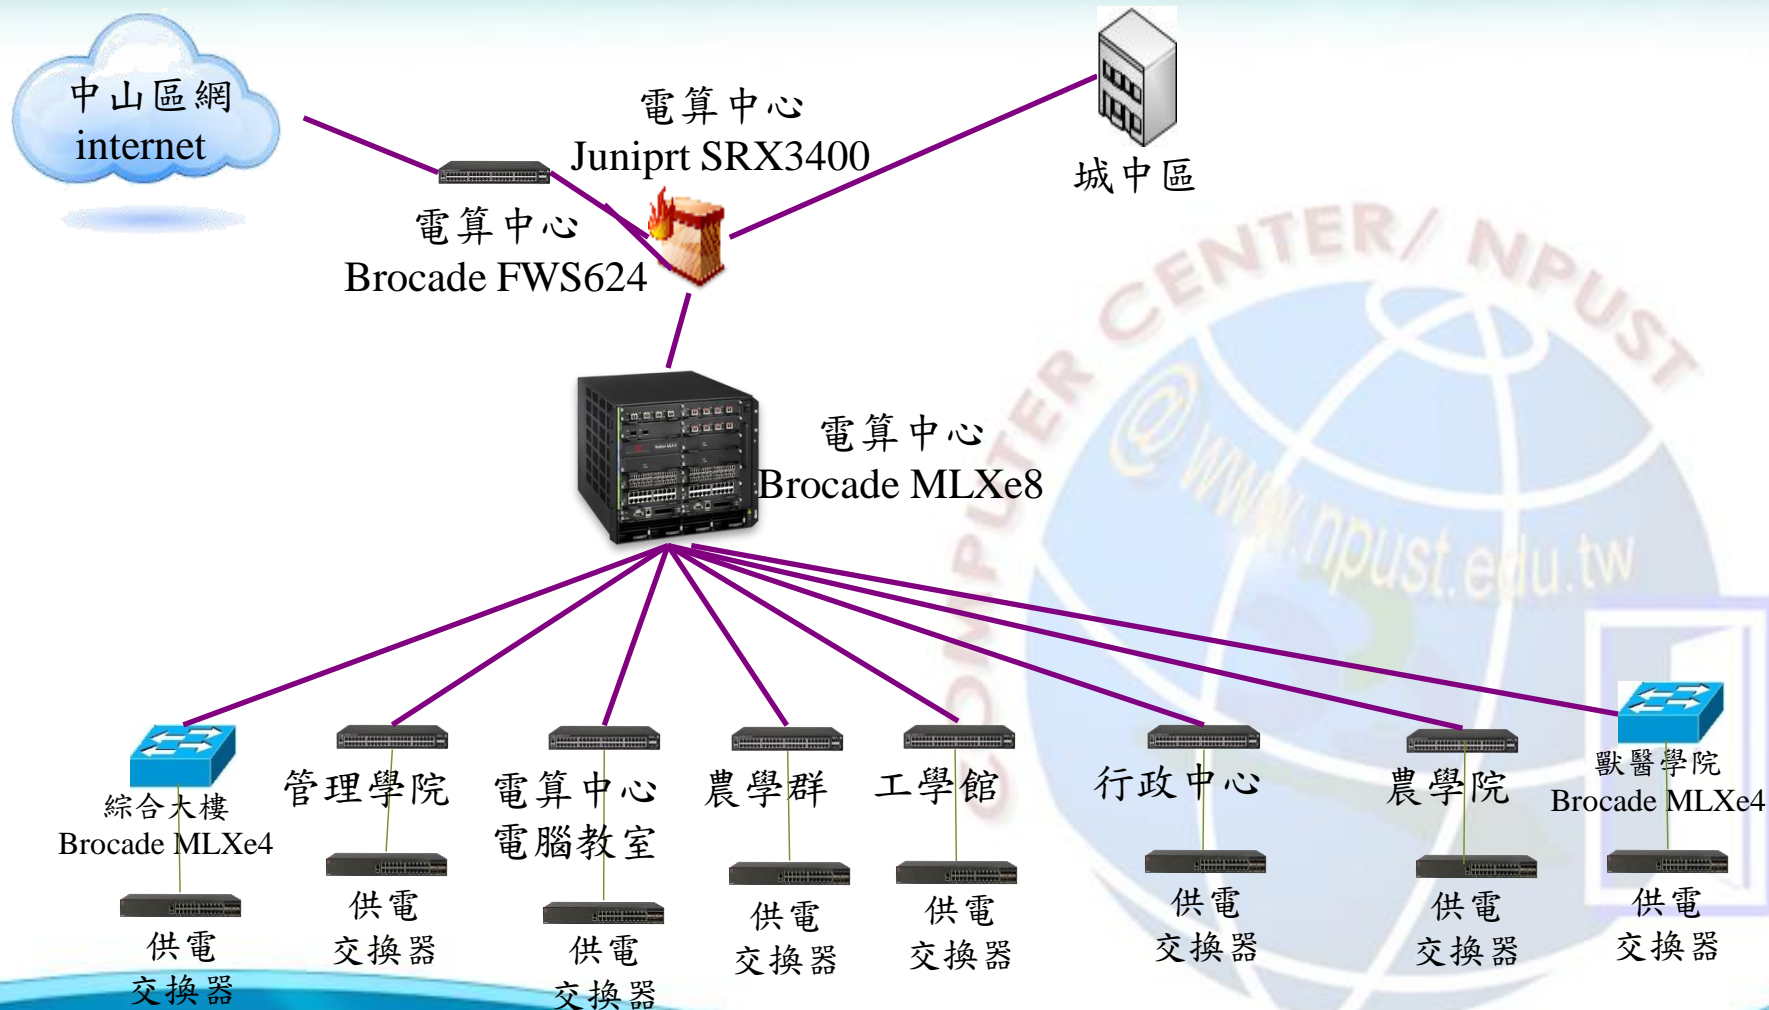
中山區網
internet

電算中心
Juniprt SRX3400

城中區

電算中心
Brocade FWS624

電算中心
Brocade MLXe8

COMPUTER CENTER/ NPUST
@www.npust.edu.tw

綜合大樓
Brocade MLXe4
供電
交換器

管理學院
供電
交換器

電算中心
電腦教室
供電
交換器

農學群
供電
交換器

工學館
供電
交換器

行政中心
供電
交換器

農學院
供電
交換器

獸醫學院
Brocade MLXe4
供電
交換器